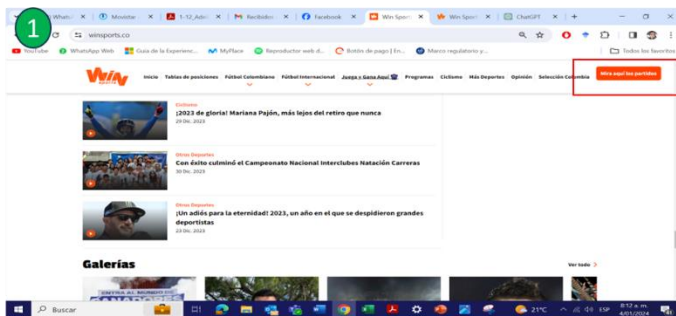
1

WhatsApp | Movistar | 1-12_Adm | Recibidos | Facebook | Win Sports | Win Sports | ChatGPT

winsports.co

YouTube | WhatsApp Web | Guía de la Experiencia | MyPlace | Reproductor web d... | Botón de pago | En... | Marco regulatorio y... | Todos los favoritos

Win

Inicio | Tablas de posiciones | Fútbol Colombiano | Fútbol Internacional | Juega y Gana Aquí | Programas | Ciclismo | Más Deportes | Opinión | Selección Colombia | Mira aquí los partidos

Ciclismo
¡2023 de gloria! Mariana Pajón, más lejos del retiro que nunca
29 Dic. 2023

Otros Deportes
Con éxito culminó el Campeonato Nacional Interclubes Natación Carreras
30 Dic. 2023

Otros Deportes
¡Un adiós para la eternidad! 2023, un año en el que se despidieron grandes deportistas
23 Dic. 2023

Galerías
Ver todo

Buscar
21°C
ESP
8:12 a. m.
4/01/2024